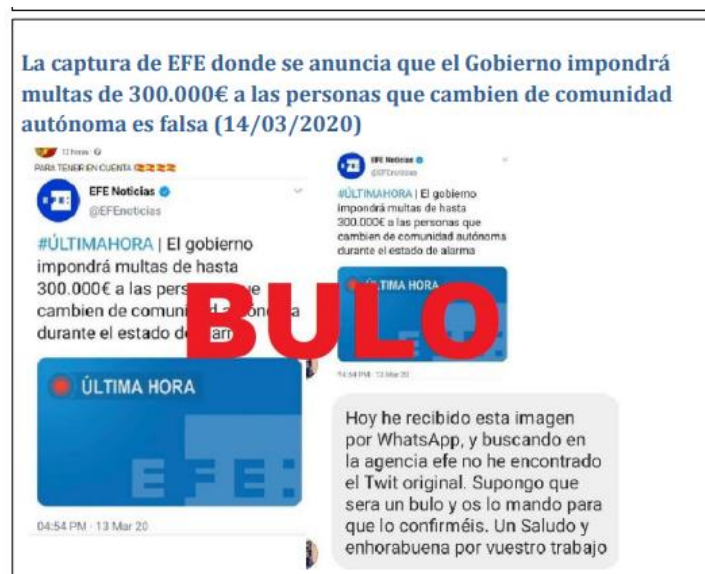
La captura de EFE donde se anuncia que el Gobierno impondrá multas de 300.000€ a las personas que cambien de comunidad autónoma es falsa (14/03/2020)

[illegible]

PARA TENER EN CUENTA

EFE Noticias
@EFEnoticias

#ÚLTIMAHORA | El gobierno impondrá multas de hasta 300.000€ a las pers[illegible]ue cambien de comuni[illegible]a durante el estado de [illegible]

ÚLTIMA HORA

EFE

04:54 PM · 13 Mar 20

BULO

EFE Noticias
@EFEnoticias

#ÚLTIMAHORA | El gobierno impondrá multas de hasta 300.000€ a las personas que cambien de comunidad autónoma durante el estado de alarma

ÚLTIMA HORA

04:54 PM · 13 Mar 20

Hoy he recibido esta imagen por WhatsApp, y buscando en la agencia efe no he encontrado el Twit original. Supongo que sera un bulo y os lo mando para que lo confirméis. Un Saludo y enhorabuena por vuestro trabajo